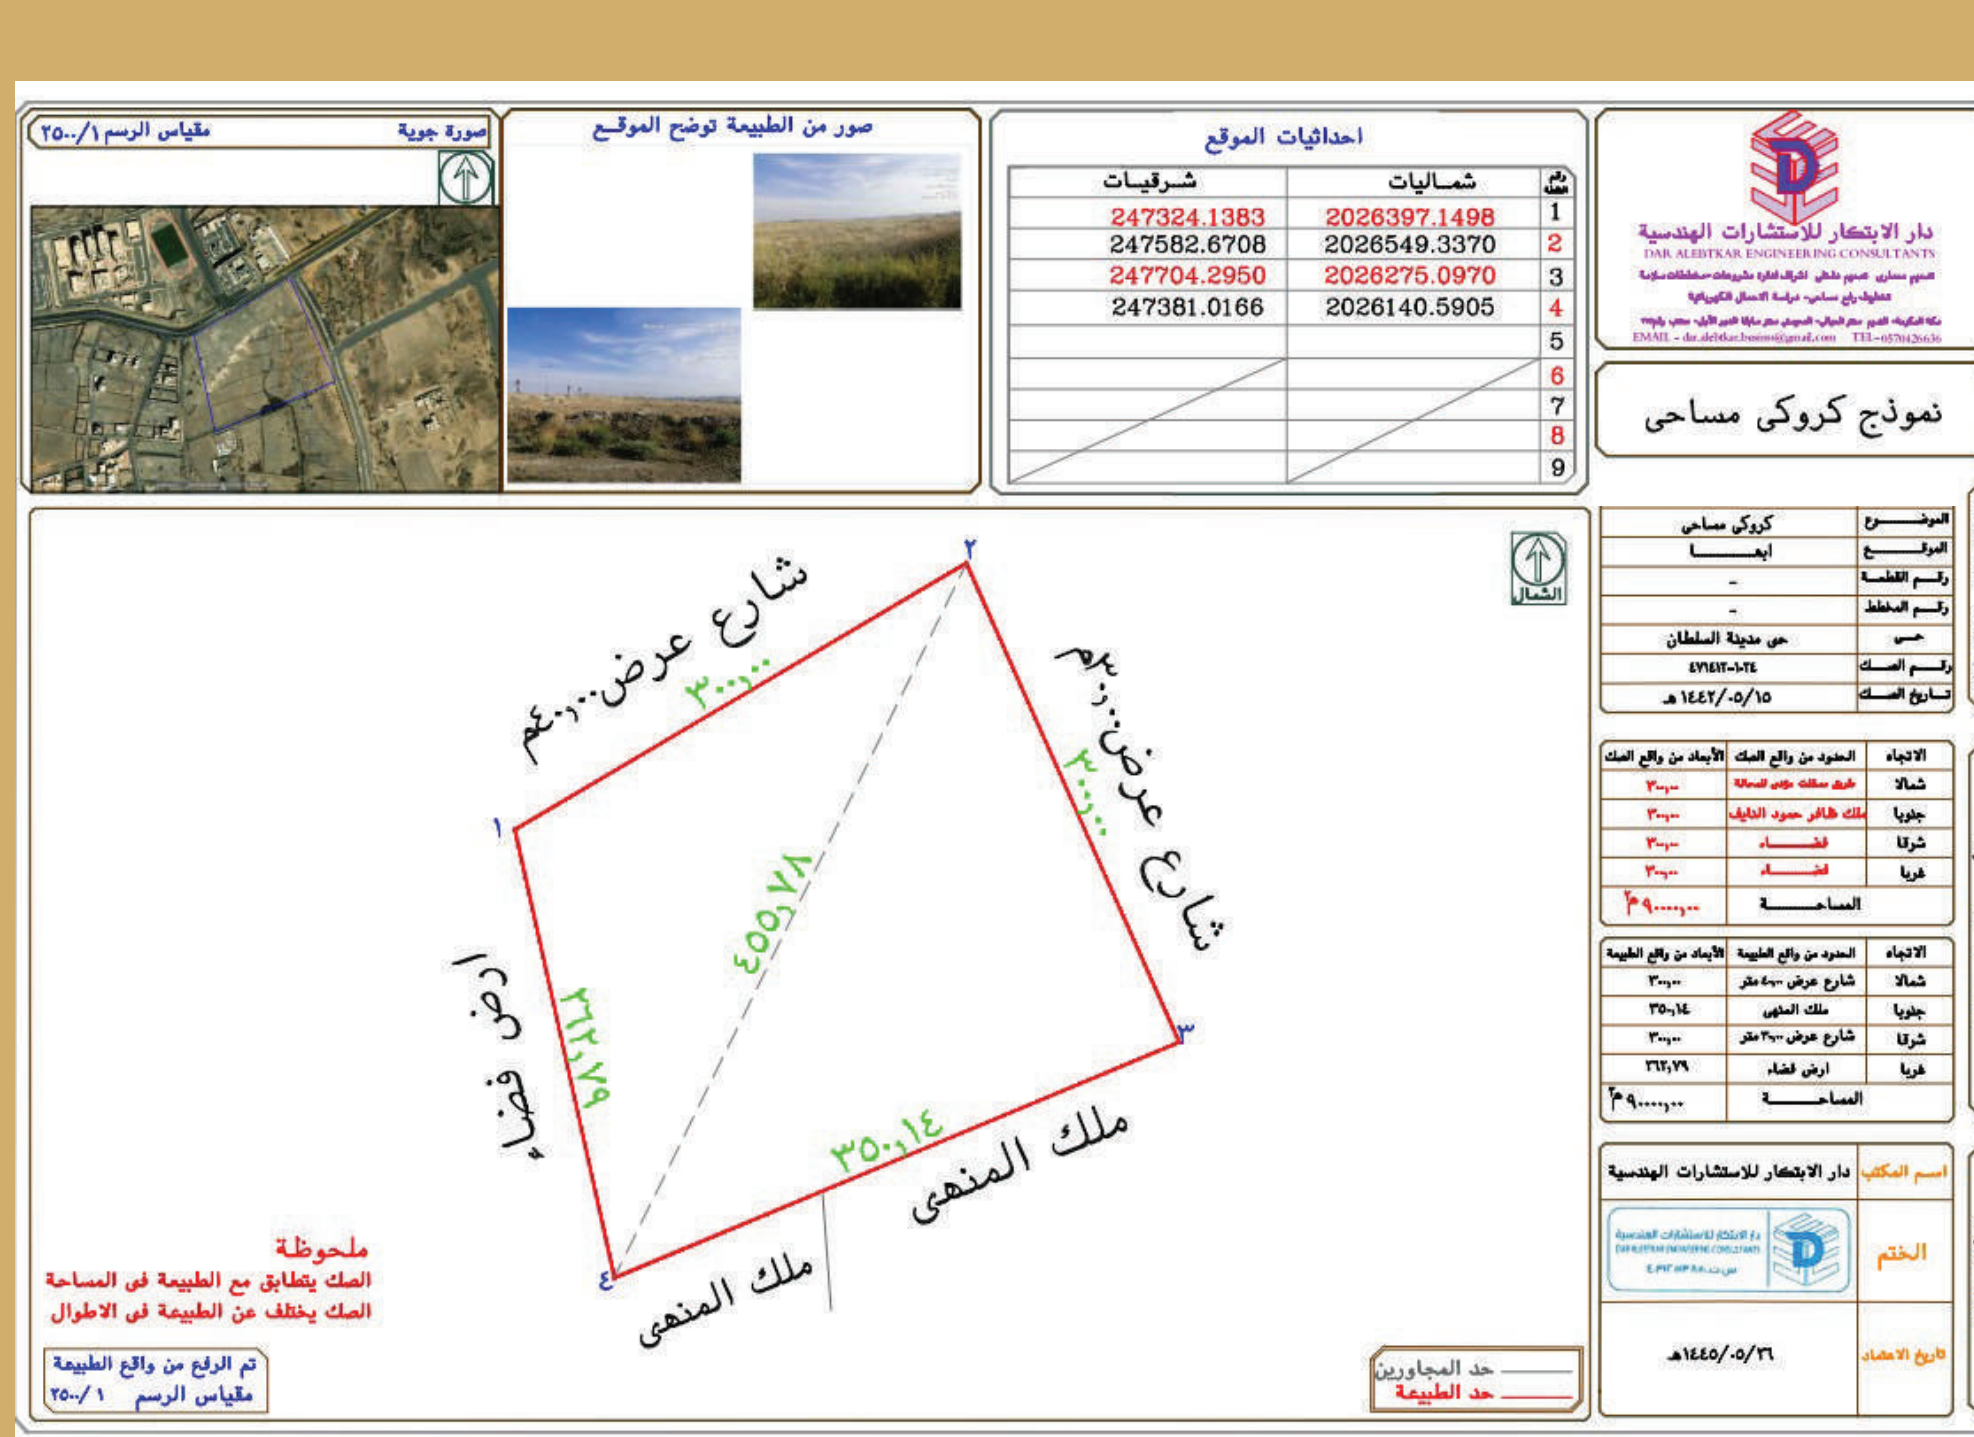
صورة جوية مقياس الرسم ١/٢٥٠٠

صور من الطبيعة توضح الموقع

احداثيات الموقع

| رقم النقطة | شماليات | شرقيات |
|---|---|---|
| 1 | 2026397.1498 | 247324.1383 |
| 2 | 2026549.3370 | 247582.6708 |
| 3 | 2026275.0970 | 247704.2950 |
| 4 | 2026140.5905 | 247381.0166 |
| 5 | | |
| 6 | | |
| 7 | | |
| 8 | | |
| 9 | | |

دار الابتكار للاستشارات الهندسية
DAR ALEBTKAR ENGINEERING CONSULTANTS
EMAIL - dar.alebtkar.basim@gmail.com TEL-0570426636

نموذج كروكى مساحى

| الموضوع | كروكي مساحي |
|---|---|
| الموقع | ابها |
| رقم القطعة | - |
| رقم المخطط | - |
| حي | حي مدينة السلطان |
| رقم الصك | ٤٧١٤١٢-١-٢٤ |
| تاريخ الصك | ١٤٤٢/٠٥/١٥ هـ |

| الاتجاه | الحدود من واقع الصك | الأبعاد من واقع الصك |
|---|---|---|
| شمالا | طريق مسفلت مؤدي للمحالة | ٣٠,٠٠ |
| جنوبا | ملك ظافر حمود الدايف | ٣٠,٠٠ |
| شرقا | فضاء | ٣٠,٠٠ |
| غربا | فضاء | ٣٠,٠٠ |
| المساحة | | ٩٠٠,٠٠م٢ |

| الاتجاه | الحدود من واقع الطبيعة | الأبعاد من واقع الطبيعة |
|---|---|---|
| شمالا | شارع عرض ٣٠,٠٠ متر | ٣٠,٠٠ |
| جنوبا | ملك المنهى | ٣٥٠,١٤ |
| شرقا | شارع عرض ٣٠,٠٠ متر | ٣٠,٠٠ |
| غربا | ارض فضاء | ٣٦٢,٧٩ |
| المساحة | | ٩٠٠,٠٠م٢ |

اسم المكتب دار الابتكار للاستشارات الهندسية
الختم
تاريخ الاعتماد ١٤٤٥/٠٥/٢٦هـ

الشمال
٢
١
٣
٤
شارع عرض ٣٠,٠٠م
٣٠,٠٠
شارع عرض ٣٠,٠٠م
٣٠,٠٠
٤٥٥,٧٨
ارض فضاء
٣٦٢,٧٩
ملك المنهى
٣٥٠,١٤
ملك المنهى

ملحوظة
الصك يتطابق مع الطبيعة فى المساحة
الصك يختلف عن الطبيعة فى الاطوال

تم الرفع من واقع الطبيعة
مقياس الرسم ١ /٢٥٠٠

حد المجاورين
حد الطبيعة